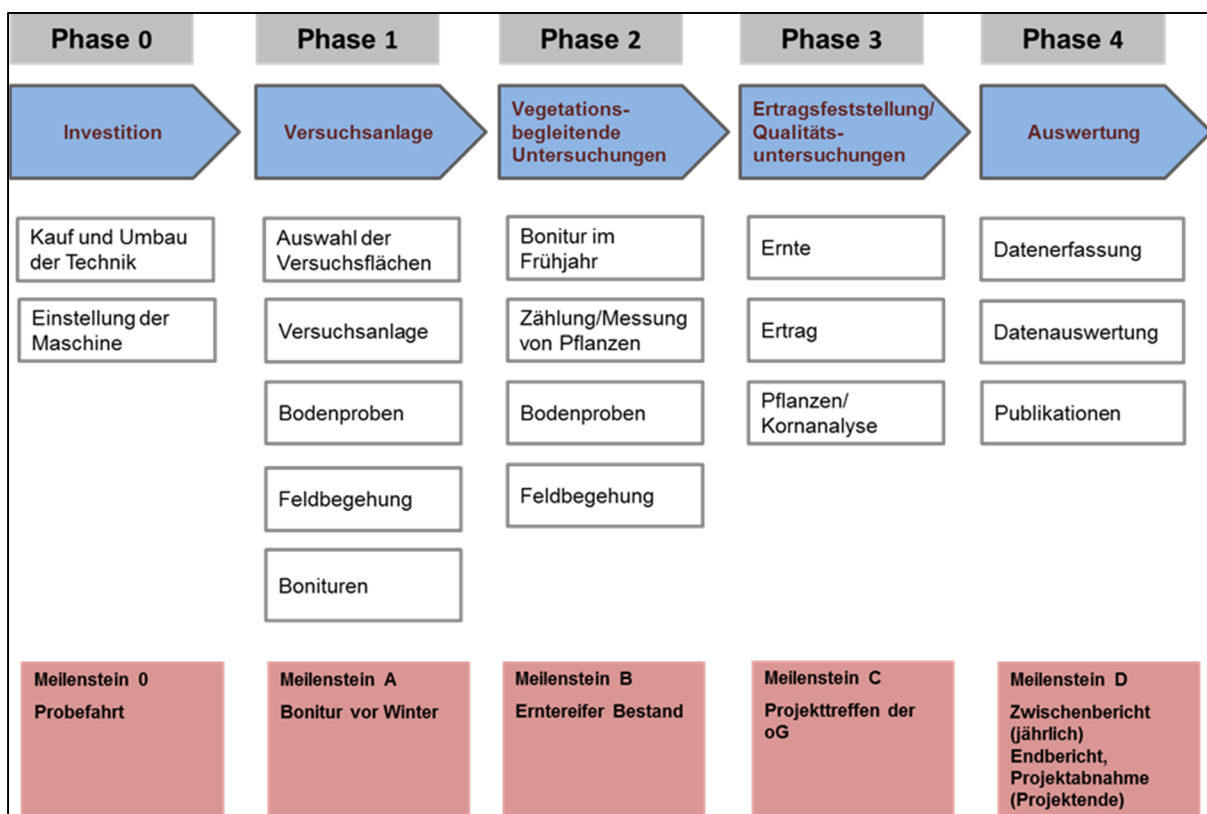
Phase 0

Investition

Kauf und Umbau der Technik

Einstellung der Maschine

Meilenstein 0
Probefahrt

Phase 1

Versuchsanlage

Auswahl der Versuchsflächen

Versuchsanlage

Bodenproben

Feldbegehung

Bonituren

Meilenstein A
Bonitur vor Winter

Phase 2

Vegetationsbegleitende Untersuchungen

Bonitur im Frühjahr

Zählung/Messung von Pflanzen

Bodenproben

Feldbegehung

Meilenstein B
Erntereifer Bestand

Phase 3

Ertragsfeststellung/ Qualitätsuntersuchungen

Ernte

Ertrag

Pflanzen/ Kornanalyse

Meilenstein C
Projekttreffen der oG

Phase 4

Auswertung

Datenerfassung

Datenauswertung

Publikationen

Meilenstein D
Zwischenbericht (jährlich)
Endbericht, Projektabnahme (Projektende)